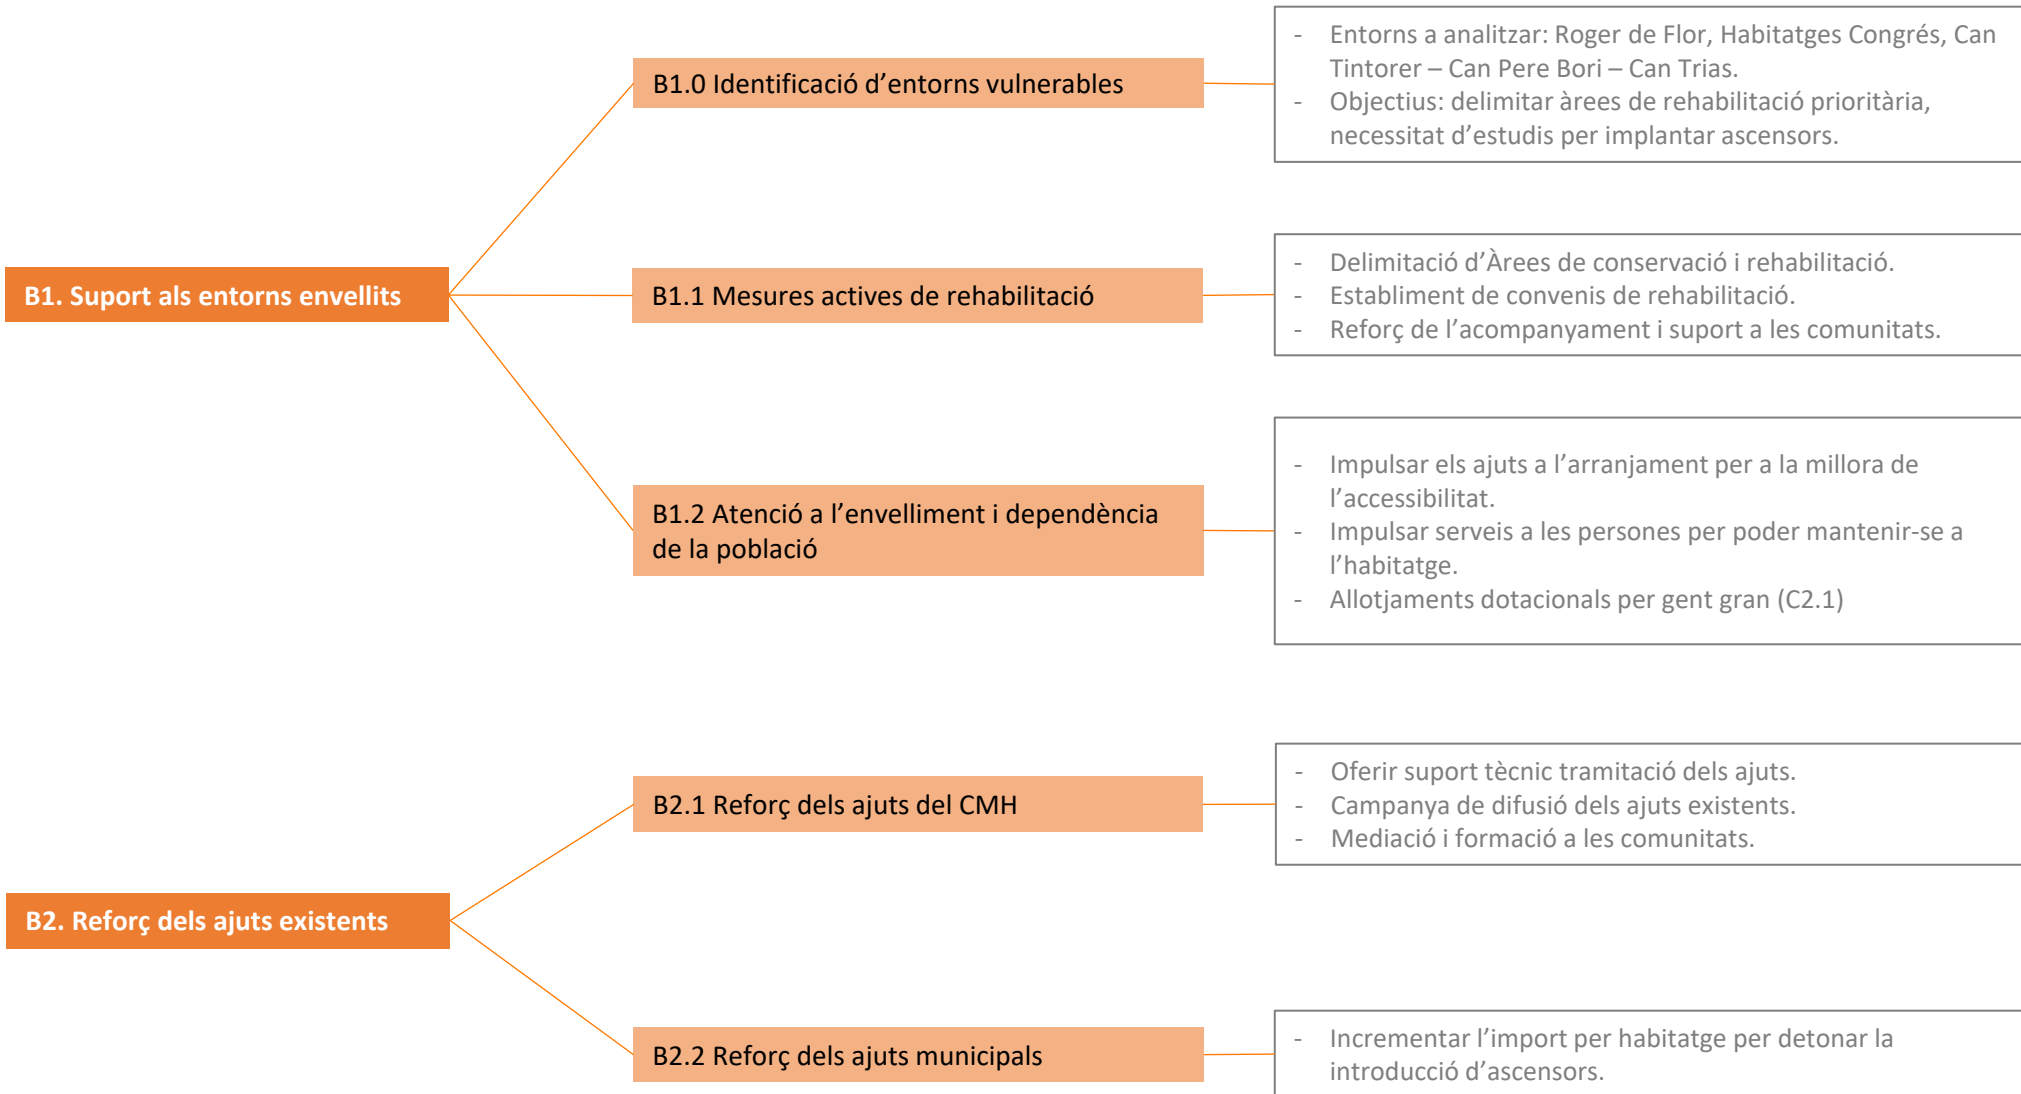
B1. Suport als entorns envellits

B1.0 Identificació d’entorns vulnerables

- Entorns a analitzar: Roger de Flor, Habitatges Congrés, Can Tintorer – Can Pere Bori – Can Trias.
- Objectius: delimitar àrees de rehabilitació prioritària, necessitat d’estudis per implantar ascensors.

B1.1 Mesures actives de rehabilitació

- Delimitació d’Àrees de conservació i rehabilitació.
- Establiment de convenis de rehabilitació.
- Reforç de l’acompanyament i suport a les comunitats.

B1.2 Atenció a l’envelliment i dependència de la població

- Impulsar els ajuts a l’arranjament per a la millora de l’accessibilitat.
- Impulsar serveis a les persones per poder mantenir-se a l’habitatge.
- Allotjaments dotacionals per gent gran (C2.1)

B2. Reforç dels ajuts existents

B2.1 Reforç dels ajuts del CMH

- Oferir suport tècnic tramitació dels ajuts.
- Campanya de difusió dels ajuts existents.
- Mediació i formació a les comunitats.

B2.2 Reforç dels ajuts municipals

- Incrementar l’import per habitatge per detonar la introducció d’ascensors.